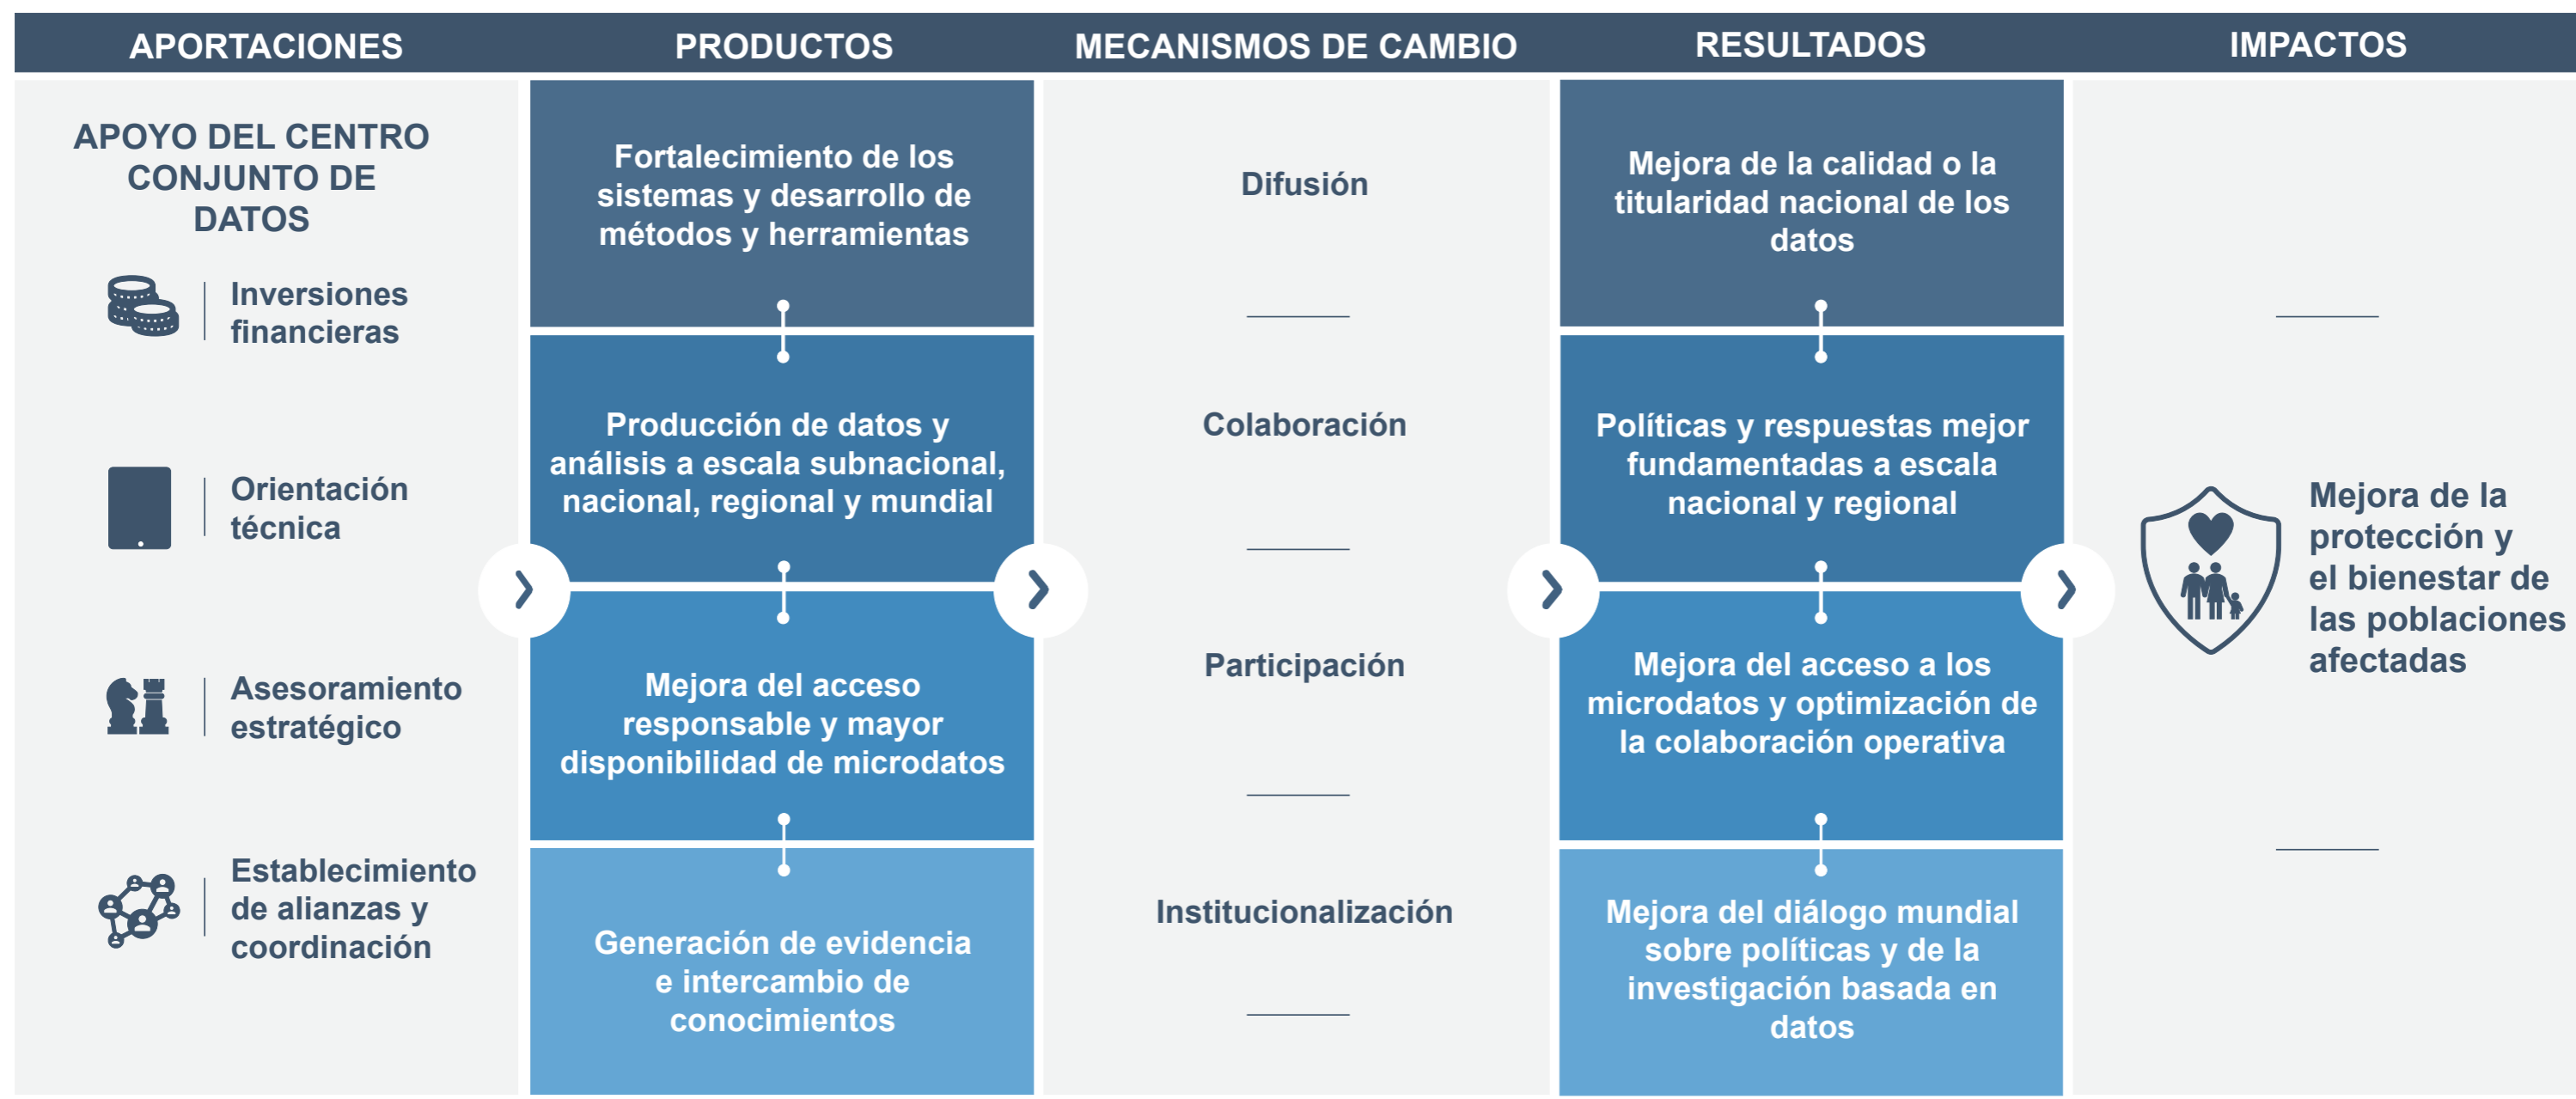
APORTACIONES

PRODUCTOS

MECANISMOS DE CAMBIO

RESULTADOS

IMPACTOS

APOYO DEL CENTRO CONJUNTO DE DATOS

Inversiones financieras

Orientación técnica

Asesoramiento estratégico

Establecimiento de alianzas y coordinación

Fortalecimiento de los sistemas y desarrollo de métodos y herramientas

Producción de datos y análisis a escala subnacional, nacional, regional y mundial

Mejora del acceso responsable y mayor disponibilidad de microdatos

Generación de evidencia e intercambio de conocimientos

Difusión

Colaboración

Participación

Institucionalización

Mejora de la calidad o la titularidad nacional de los datos

Políticas y respuestas mejor fundamentadas a escala nacional y regional

Mejora del acceso a los microdatos y optimización de la colaboración operativa

Mejora del diálogo mundial sobre políticas y de la investigación basada en datos

Mejora de la protección y el bienestar de las poblaciones afectadas